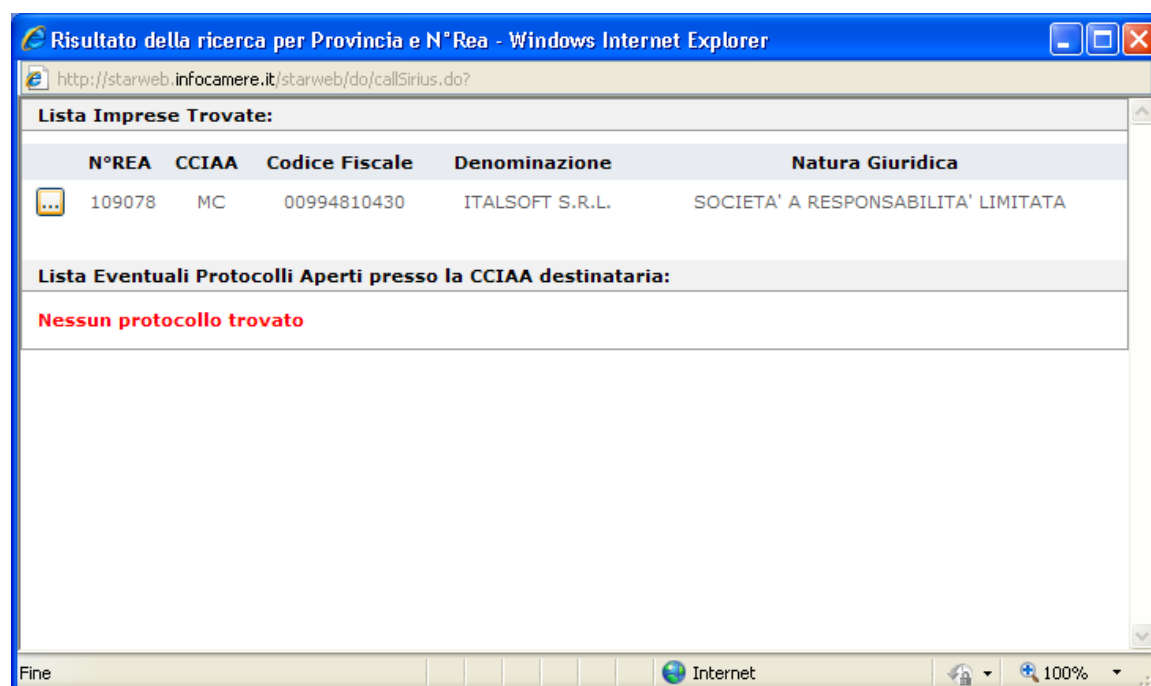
Risultato della ricerca per Provincia e N°Rea - Windows Internet Explorer

http://starweb.infocamere.it/starweb/do/callSirius.do?

Lista Imprese Trovate:

| | N°REA | CCIAA | Codice Fiscale | Denominazione | Natura Giuridica |
|---|---|---|---|---|---|
| ... | 109078 | MC | 00994810430 | ITALSOFT S.R.L. | SOCIETA' A RESPONSABILITA' LIMITATA |

Lista Eventuali Protocolli Aperti presso la CCIAA destinataria:

Nessun protocollo trovato

Fine

Internet

100%